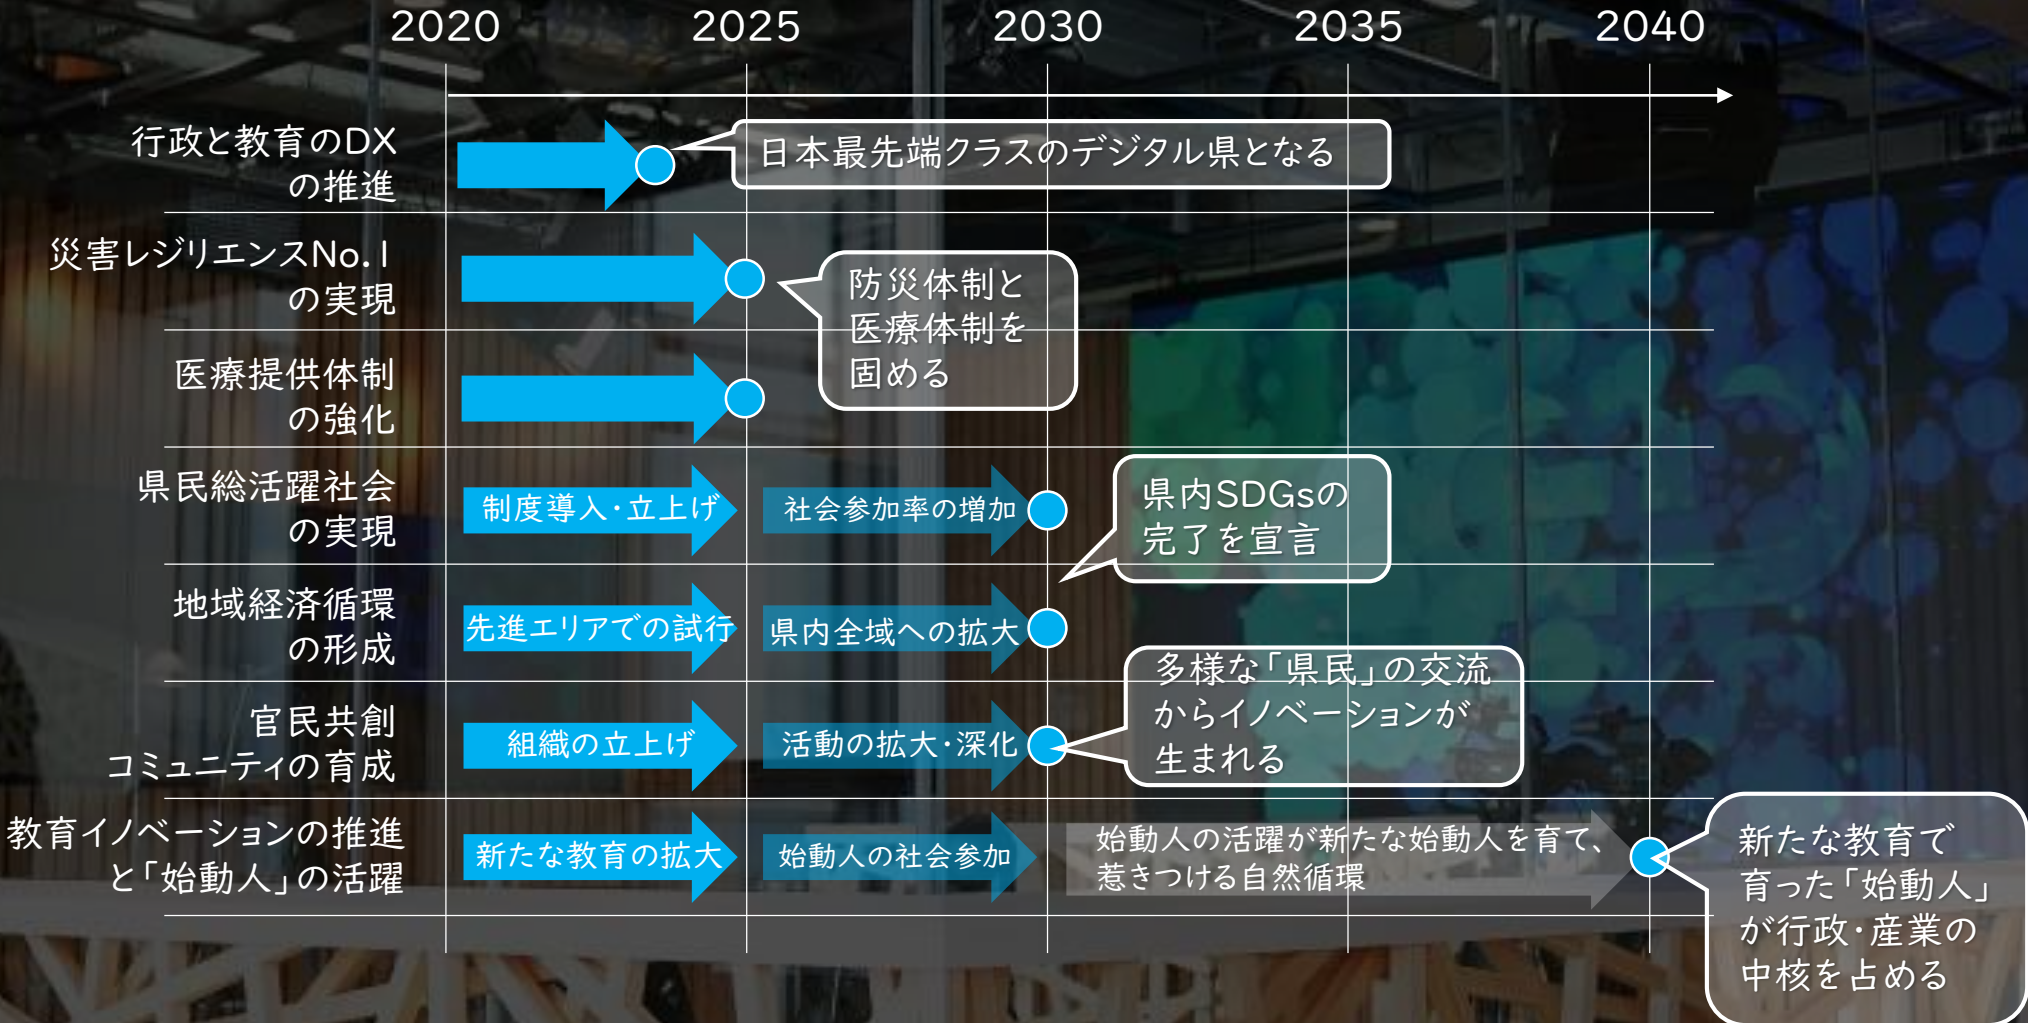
2020 2025 2030 2035 2040

行政と教育のDXの推進

日本最先端クラスのデジタル県となる

災害レジリエンスNo.1の実現

防災体制と医療体制を固める

医療提供体制の強化

県民総活躍社会の実現

制度導入・立上げ

社会参加率の増加

県内SDGsの完了を宣言

地域経済循環の形成

先進エリアでの試行

県内全域への拡大

多様な「県民」の交流からイノベーションが生まれる

官民共創コミュニティの育成

組織の立上げ

活動の拡大・深化

教育イノベーションの推進と「始動人」の活躍

新たな教育の拡大

始動人の社会参加

始動人の活躍が新たな始動人を育て、惹きつける自然循環

新たな教育で育った「始動人」が行政・産業の中核を占める